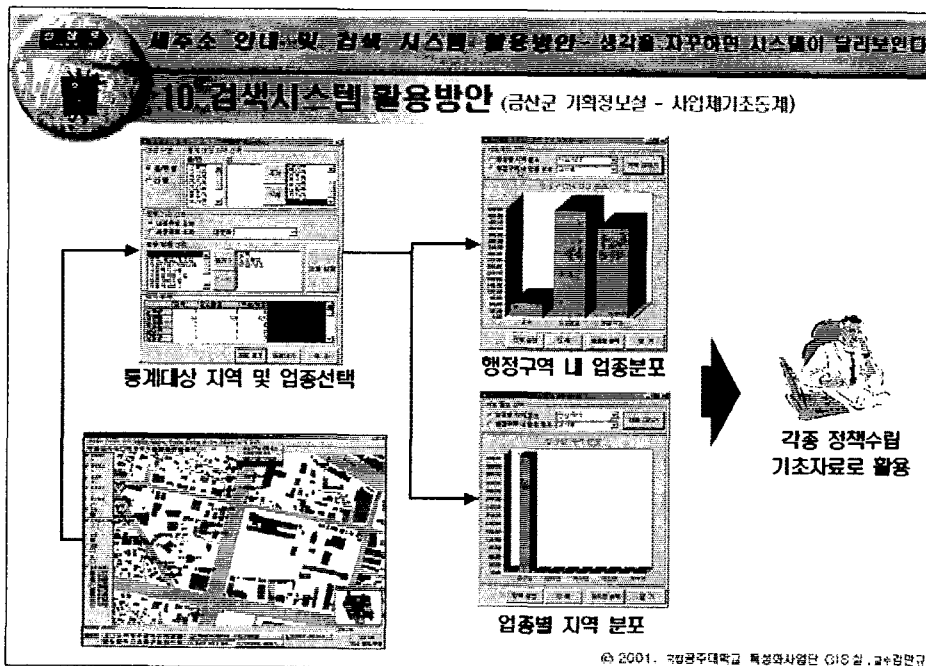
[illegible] 새주소 안내 및 검색 시스템 활용방안 - 생각을 지우하면 시스템이 달라보인다

10. 검색시스템 활용방안 (금산군 기획정보실 - 사업체기초통계)

통계대상 지역 및 업종선택

행정구역 내 업종분포

업종별 지역 분포

각종 정책수립 기초자료로 활용

© 2001. 국립공주대학교 특성화사업단 GIS실, 교수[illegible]